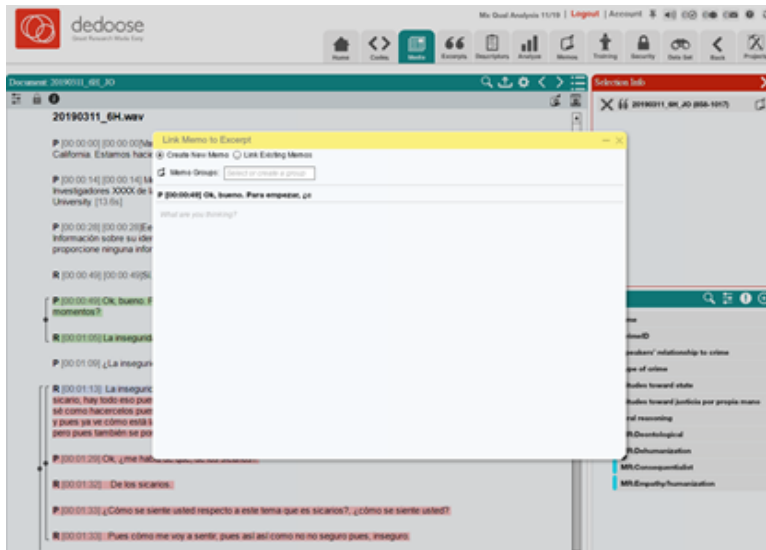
dedoose
Great Research Made Easy

Mx Qual Analysis 11/19 | Logout | Account

Home Codes Media Excerpts Descriptors Analyze Memos Training Security Data Set Back Projects

Document: 20190311_6H_JO

20190311_6H.wav

P [00:00:00] [00:00:00] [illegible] California: Estamos hacie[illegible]

P [00:00:14] [00:00:14] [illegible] Investigadores XXXX de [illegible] University [13.6s]

P [00:00:28] [00:00:28] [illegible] Información sobre su ide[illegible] proporcione ninguna infor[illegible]

R [00:00:49] [00:00:49] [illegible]

P [00:00:49] Ok, bueno. P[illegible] momentos?

R [00:01:05] La insegurid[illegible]

P [00:01:09] ¿La insegu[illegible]

R [00:01:13] La insegurid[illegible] sicario, hay todo eso pue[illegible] sé como hacercelos pue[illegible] y pues ya ve cómo está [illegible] pero pues también se po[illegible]

P [00:01:29] Ok, ¿me habla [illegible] de los sicarios?

R [00:01:32] De los sicarios.

P [00:01:33] ¿Cómo se siente usted respecto a este tema que es sicarios?, ¿cómo se siente usted?

R [00:01:33] Pues cómo me voy a sentir, pues así así como no seguro pues, inseguro.

Link Memo to Excerpt

Create New Memo  Link Existing Memos

Memo Groups: Select or create a group

P [00:00:49] Ok, bueno. Para empezar, ¿c

What are you thinking?

Selection Info

20190311_6H_JO (656-1017)

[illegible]me
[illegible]imeID
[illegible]peakers' relationship to crime
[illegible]pe of crime
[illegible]tudes toward state
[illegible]tudes toward justicia por propia mano
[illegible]al reasoning
MR.Deontological
MR.Dehumanization
MR.Consequentialist
MR.Empathy/humanization